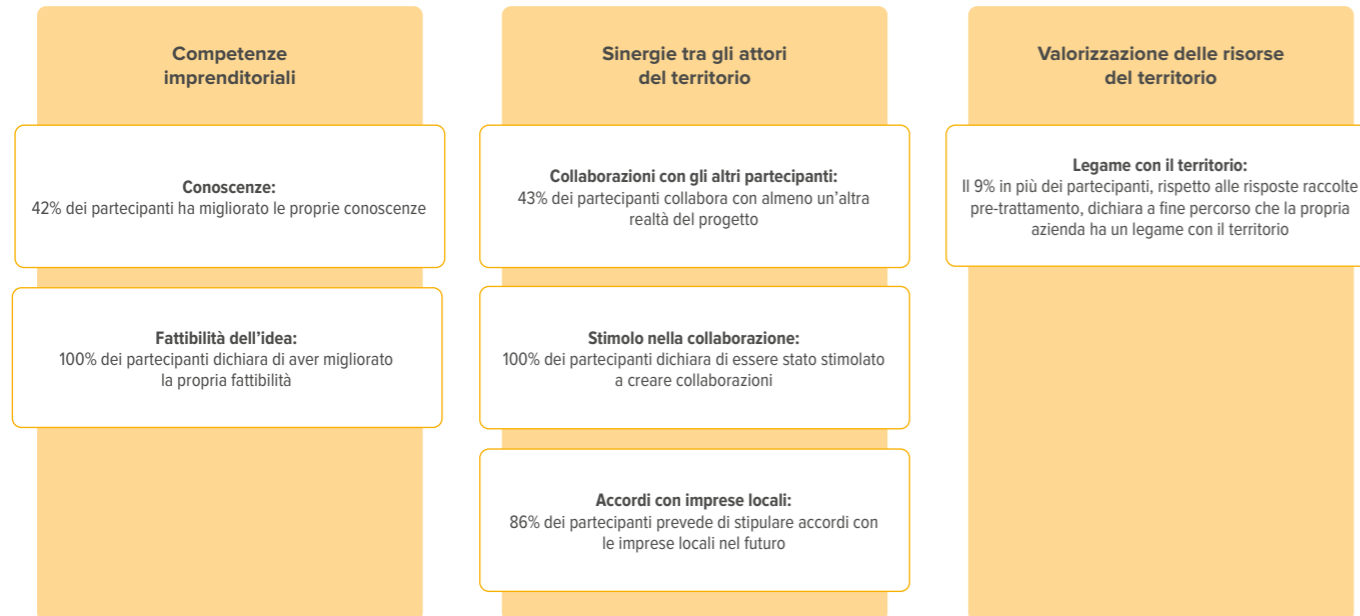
Competenze imprenditoriali

Conoscenze:
42% dei partecipanti ha migliorato le proprie conoscenze

Fattibilità dell’idea:
100% dei partecipanti dichiara di aver migliorato la propria fattibilità

Sinergie tra gli attori del territorio

Collaborazioni con gli altri partecipanti:
43% dei partecipanti collabora con almeno un’altra realtà del progetto

Stimolo nella collaborazione:
100% dei partecipanti dichiara di essere stato stimolato a creare collaborazioni

Accordi con imprese locali:
86% dei partecipanti prevede di stipulare accordi con le imprese locali nel futuro

Valorizzazione delle risorse del territorio

Legame con il territorio:
Il 9% in più dei partecipanti, rispetto alle risposte raccolte pre-trattamento, dichiara a fine percorso che la propria azienda ha un legame con il territorio